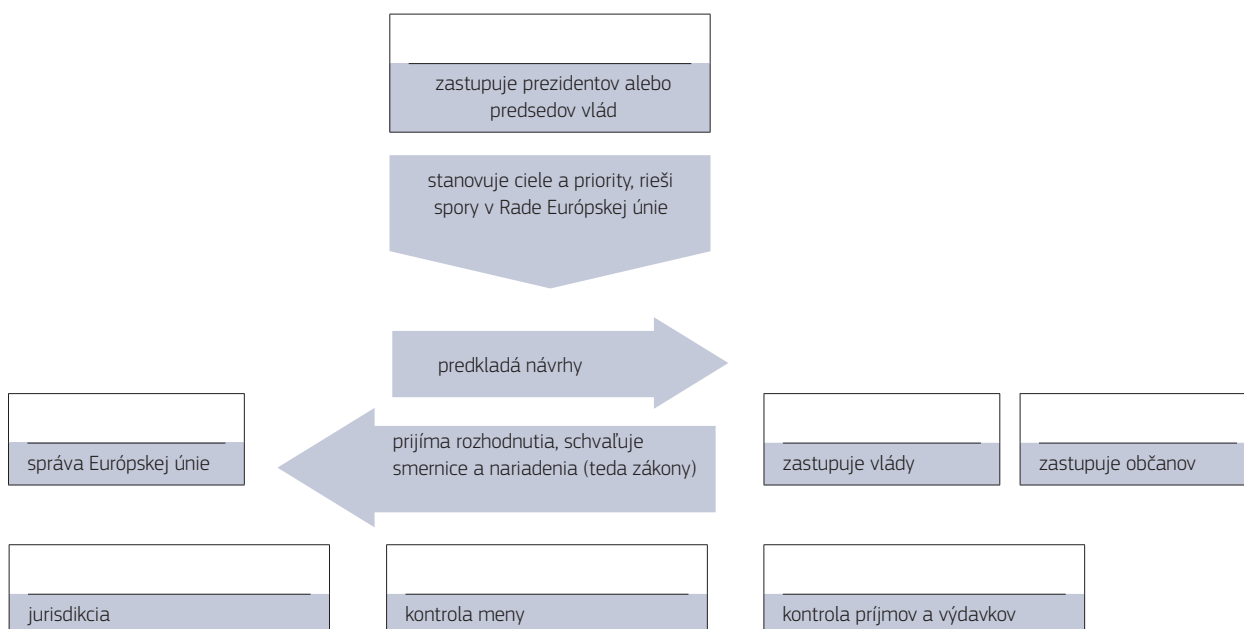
zastupuje prezidentov alebo predsedov vlád

stanovuje ciele a priority, rieši spory v Rade Európskej únie

predkladá návrhy

správa Európskej únie

prijíma rozhodnutia, schvaľuje smernice a nariadenia (teda zákony)

zastupuje vlády

zastupuje občanov

jurisdikcia

kontrola meny

kontrola príjmov a výdavkov